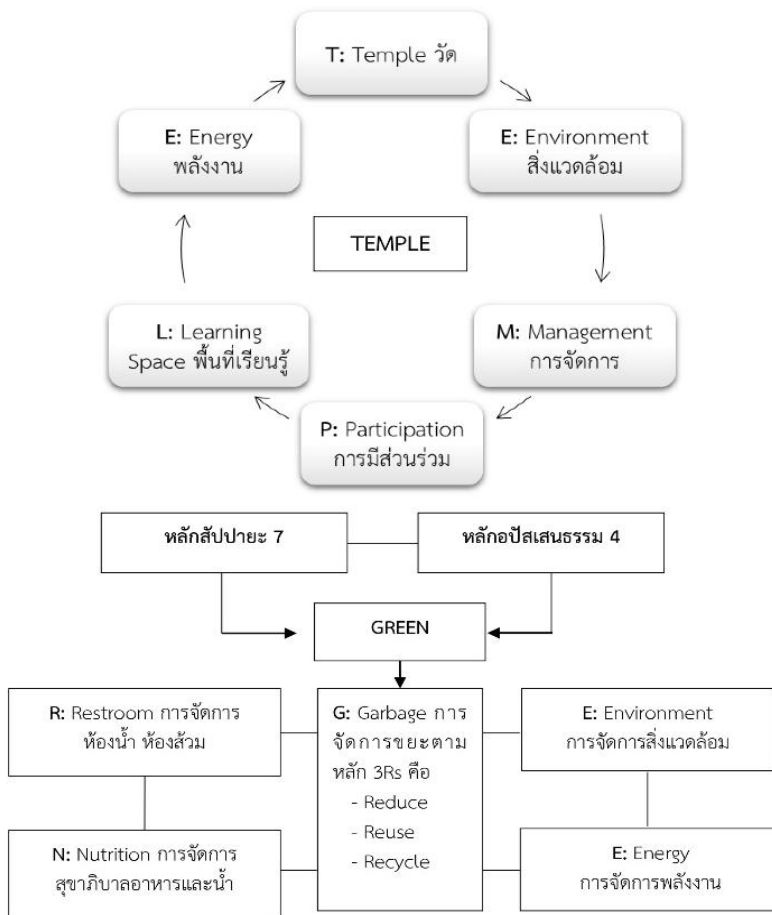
T: Temple วัด

E: Environment สิ่งแวดล้อม

M: Management การจัดการ

P: Participation การมีส่วนร่วม

L: Learning Space พื้นที่เรียนรู้

E: Energy พลังงาน

TEMPLE

หลักสัปปายะ 7

หลักอปัสเสนธรรม 4

GREEN

R: Restroom การจัดการห้องน้ำ ห้องส้วม

G: Garbage การจัดการขยะตามหลัก 3Rs คือ
- Reduce
- Reuse
- Recycle

E: Environment การจัดการสิ่งแวดล้อม

N: Nutrition การจัดการสุขาภิบาลอาหารและน้ำ

E: Energy การจัดการพลังงาน